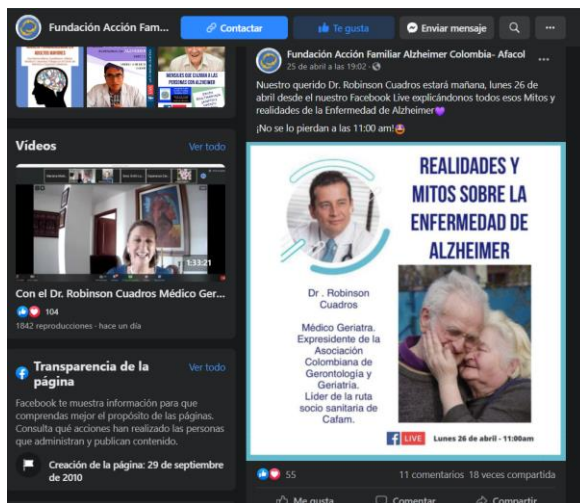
Fundación Acción Fam...

Contactar

Te gusta

Enviar mensaje

Videos

Ver todo

1:33:21

Con el Dr. Robinson Cuadros Médico Ger...

104

1842 reproducciones · hace un día

Transparencia de la página

Ver todo

Facebook te muestra información para que comprendas mejor el propósito de las páginas. Consulta qué acciones han realizado las personas que administran y publican contenido.

Creación de la página: 29 de septiembre de 2010

Fundación Acción Familiar Alzheimer Colombia- Afacol

25 de abril a las 19:02 ·

Nuestro querido Dr. Robinson Cuadros estará mañana, lunes 26 de abril desde el nuestro Facebook Live explicándonos todos esos Mitos y realidades de la Enfermedad de Alzheimer💜

¡No se lo pierdan a las 11:00 am!😍

REALIDADES Y MITOS SOBRE LA ENFERMEDAD DE ALZHEIMER

Dr . Robinson Cuadros

Médico Geriatra. Expresidente de la Asociación Colombiana de Gerontología y Geriatria. Líder de la ruta socio sanitaria de Cafam.

LIVE

Lunes 26 de abril - 11:00am

55

11 comentarios 18 veces compartida

Me gusta

Comentar

Compartir